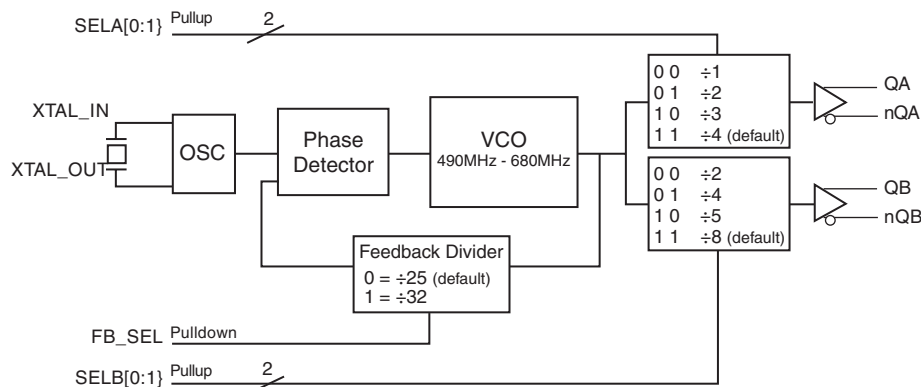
SELA[0:1] Pullup 2

XTAL_IN

XTAL_OUT

OSC

Phase Detector

VCO
490MHz - 680MHz

| | |
|---|---|
| 0 0 | ÷1 |
| 0 1 | ÷2 |
| 1 0 | ÷3 |
| 1 1 | ÷4 (default) |

QA
nQA

| | |
|---|---|
| 0 0 | ÷2 |
| 0 1 | ÷4 |
| 1 0 | ÷5 |
| 1 1 | ÷8 (default) |

QB
nQB

Feedback Divider
0 = ÷25 (default)
1 = ÷32

FB_SEL Pulldown

SELB[0:1] Pullup 2